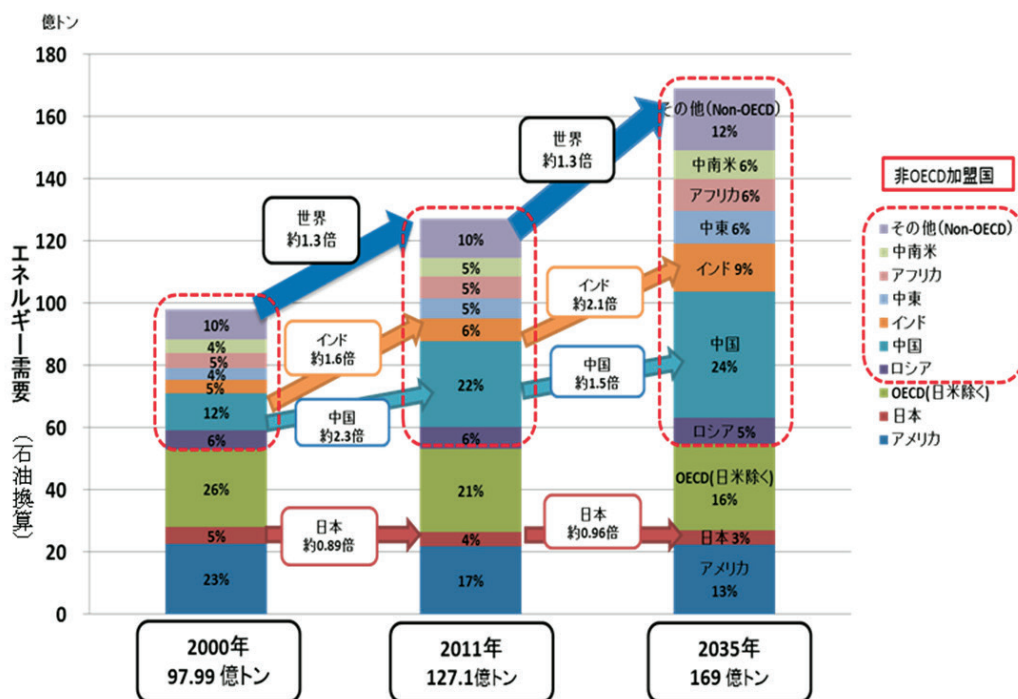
億トン

180
160
140
120
100
80
60
40
20
0

エネルギー需要（石油換算）

10%
4%
5%
4%
5%
12%
6%
26%
5%
23%

世界
約1.3倍

インド
約1.6倍

中国
約2.3倍

日本
約0.89倍

10%
5%
5%
5%
6%
22%
6%
21%
4%
17%

世界
約1.3倍

インド
約2.1倍

中国
約1.5倍

日本
約0.96倍

その他（Non-OECD）
12%
中南米 6%
アフリカ 6%
中東 6%
インド 9%
中国
24%
ロシア 5%
OECD（日米除く）
16%
日本 3%
アメリカ
13%

非OECD加盟国

その他（Non-OECD）
中南米
アフリカ
中東
インド
中国
ロシア
OECD（日米除く）
日本
アメリカ

2000年
97.99 億トン

2011年
127.1億トン

2035年
169 億トン